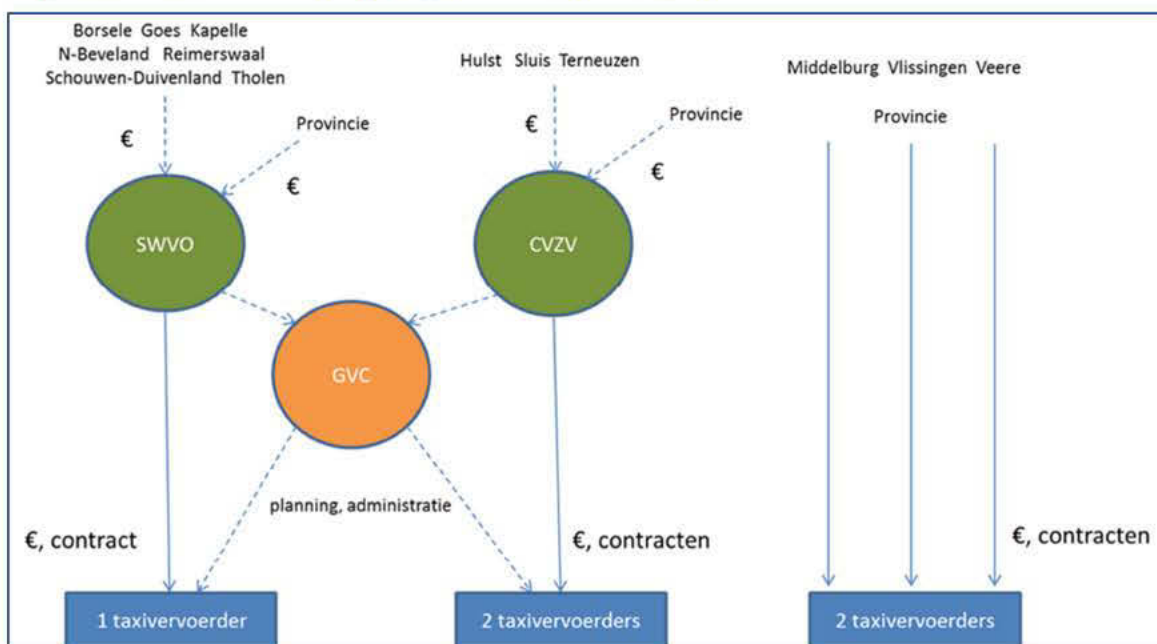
Borsele Goes Kapelle
N-Beveland Reimerswaal
Schouwen-Duivenland Tholen

€

Provincie

€

Hulst Sluis Terneuzen

€

Provincie

€

Middelburg Vlissingen Veere

Provincie

SWVO

CVZV

GVC

planning, administratie

€, contract

€, contracten

€, contracten

1 taxivervoerder

2 taxivervoerders

2 taxivervoerders